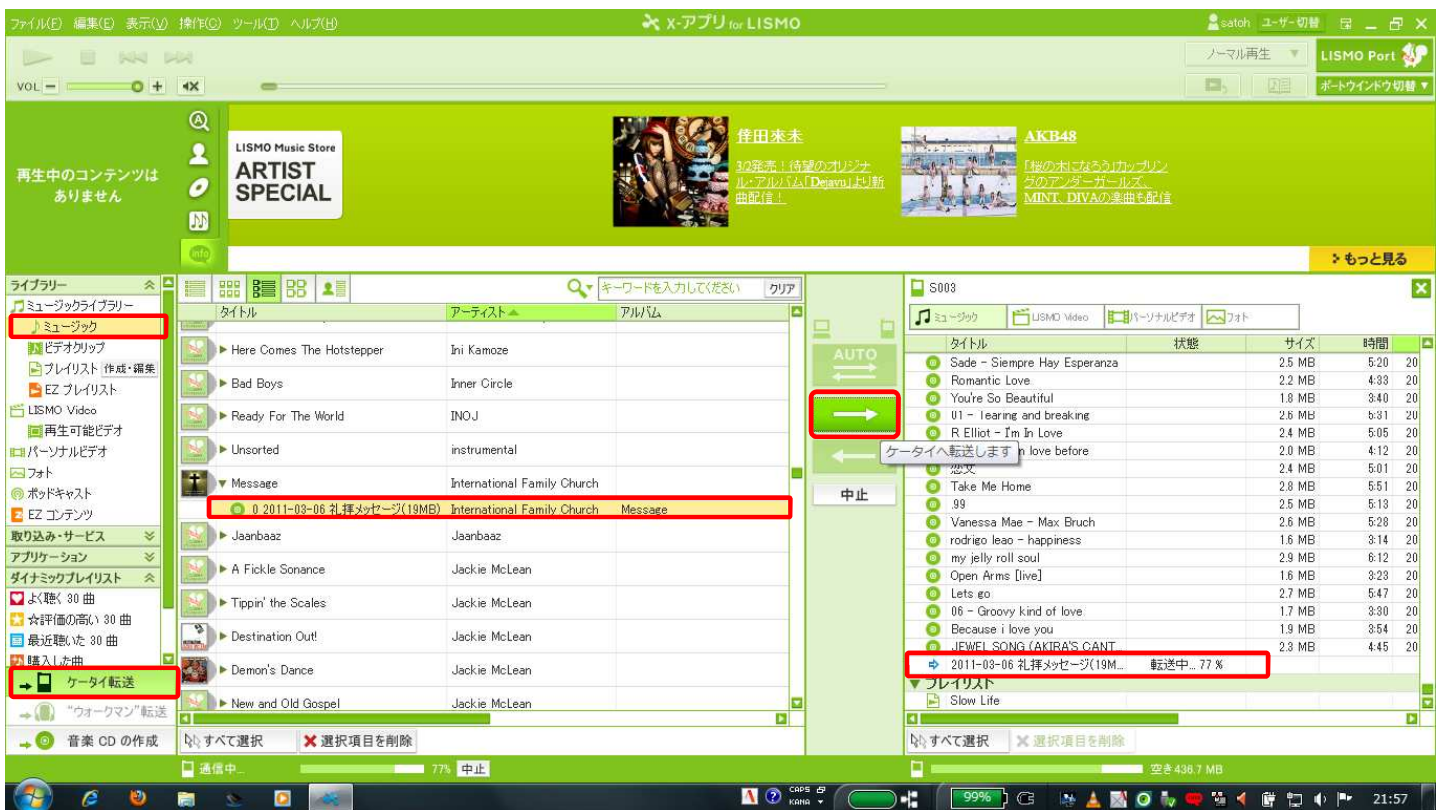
ファイル(F) 編集(E) 表示(V) 操作(O) ツール(T) ヘルプ(H)

X-アプリ for LISMO

satoh ユーザー切替

ノーマル再生

LISMO Port

VOL

ポートウインドウ切替

再生中のコンテンツはありません

LISMO Music Store
ARTIST SPECIAL

倖田來未
3/2発売！待望のオリジナル・アルバム「Dejavu」より新曲配信！

AKB48
「桜の木になろう」カップリングのアンダーガールズ、MINT、DIVAの楽曲も配信

もっと見る

ライブラリー
ミュージックライブラリー
ミュージック
ビデオクリップ
プレイリスト 作成・編集
EZ プレイリスト
LISMO Video
再生可能ビデオ
パーソナルビデオ
フォト
ポッドキャスト
EZ コンテンツ
取り込み・サービス
アプリケーション
ダイナミックプレイリスト
よく聴く 30 曲
☆評価の高い 30 曲
最近聴いた 30 曲
購入した曲
ケータイ転送
"ウォークマン"転送
音楽 CD の作成

キーワードを入力してください クリア

| タイトル | アーティスト | アルバム |
|---|---|---|
| Here Comes The Hotstepper | Ini Kamoze | |
| Bad Boys | Inner Circle | |
| Ready For The World | INOJ | |
| Unsorted | instrumental | |
| Message | International Family Church | |
| 0 2011-03-06 礼拝メッセージ(19MB) | International Family Church | Message |
| Jaanbaaz | Jaanbaaz | |
| A Fickle Sonance | Jackie McLean | |
| Tippin' the Scales | Jackie McLean | |
| Destination Out! | Jackie McLean | |
| Demon's Dance | Jackie McLean | |
| New and Old Gospel | Jackie McLean | |

すべて選択 選択項目を削除

AUTO

ケータイへ転送します

中止

S003

ミュージック LISMO Video パーソナルビデオ フォト

| タイトル | 状態 | サイズ | 時間 |
|---|---|---|---|
| Sade - Siempre Hay Esperanza | | 2.5 MB | 5:20 |
| Romantic Love | | 2.2 MB | 4:33 |
| You're So Beautiful | | 1.8 MB | 3:40 |
| 01 - Tearing and breaking | | 2.6 MB | 5:31 |
| R Elliot - I'm In Love | | 2.4 MB | 5:05 |
| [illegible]n love before | | 2.0 MB | 4:12 |
| 恋文 | | 2.4 MB | 5:01 |
| Take Me Home | | 2.8 MB | 5:51 |
| 99 | | 2.5 MB | 5:13 |
| Vanessa Mae - Max Bruch | | 2.6 MB | 5:28 |
| rodrigo leao - happiness | | 1.6 MB | 3:14 |
| my jelly roll soul | | 2.9 MB | 6:12 |
| Open Arms [live] | | 1.6 MB | 3:23 |
| Lets go | | 2.7 MB | 5:47 |
| 06 - Groovy kind of love | | 1.7 MB | 3:30 |
| Because i love you | | 1.9 MB | 3:54 |
| JEWEL SONG (AKIRA'S CANT... | | 2.3 MB | 4:45 |
| 2011-03-06 礼拝メッセージ(19M... | 転送中... 77 % | | |

プレイリスト
Slow Life

すべて選択 選択項目を削除

通信中... 77% 中止

空き 436.7 MB

99%

21:57